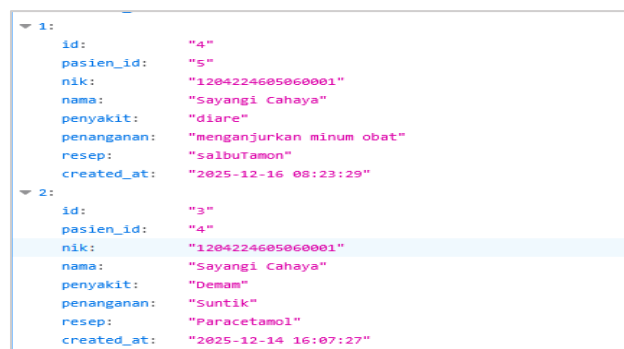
▼ 1:
id: "4"
pasien_id: "5"
nik: "1204224605060001"
nama: "Sayangi Cahaya"
penyakit: "diare"
penanganan: "menganjurkan minum obat"
resep: "salbuTamon"
created_at: "2025-12-16 08:23:29"
▼ 2:
id: "3"
pasien_id: "4"
nik: "1204224605060001"
nama: "Sayangi Cahaya"
penyakit: "Demam"
penanganan: "Suntik"
resep: "Paracetamol"
created_at: "2025-12-14 16:07:27"